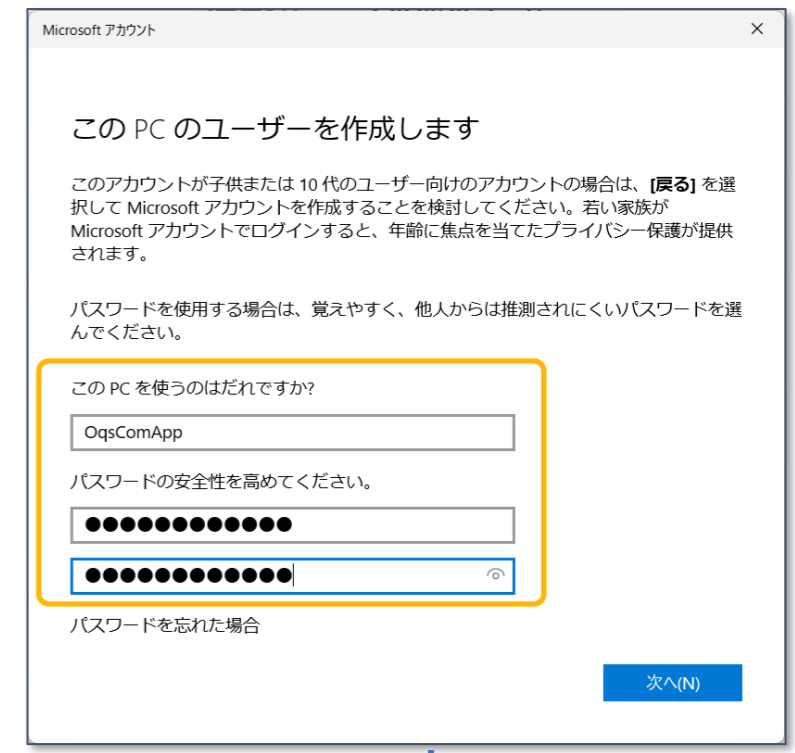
Microsoft アカウント

×

この PC のユーザーを作成します

このアカウントが子供または 10 代のユーザー向けのアカウントの場合は、**[戻る]** を選択して Microsoft アカウントを作成することを検討してください。若い家族が Microsoft アカウントでログインすると、年齢に焦点を当てたプライバシー保護が提供されます。

パスワードを使用する場合は、覚えやすく、他人からは推測されにくいパスワードを選んでください。

この PC を使うのはだれですか?

OqsComApp

パスワードの安全性を高めてください。

●●●●●●●●●●●●

●●●●●●●●●●●●

パスワードを忘れた場合

次へ(N)